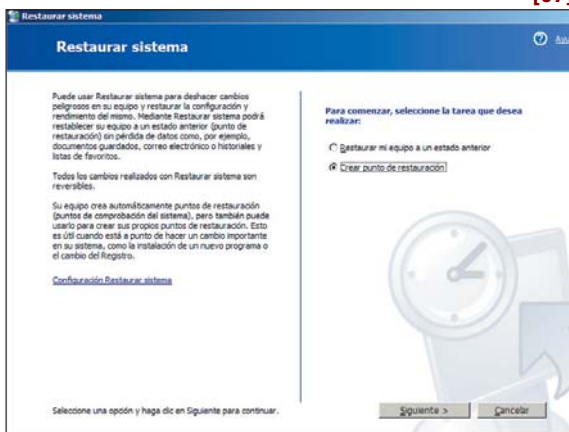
Restaurar sistema

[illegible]

Restaurar sistema

Ay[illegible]

Puede usar Restaurar sistema para deshacer cambios peligrosos en su equipo y restaurar la configuración y rendimiento del mismo. Mediante Restaurar sistema podrá restablecer su equipo a un estado anterior (punto de restauración) sin pérdida de datos como, por ejemplo, documentos guardados, correo electrónico o historiales y listas de favoritos.

Todos los cambios realizados con Restaurar sistema son reversibles.

Su equipo crea automáticamente puntos de restauración (puntos de comprobación del sistema), pero también puede usarlo para crear sus propios puntos de restauración. Esto es útil cuando está a punto de hacer un cambio importante en su sistema, como la instalación de un nuevo programa o el cambio del Registro.

Configuración Restaurar sistema

Para comenzar, seleccione la tarea que desea realizar:

Restaurar mi equipo a un estado anterior

Crear punto de restauración

Seleccione una opción y haga clic en Siguiente para continuar.

Siguiente >

Cancelar